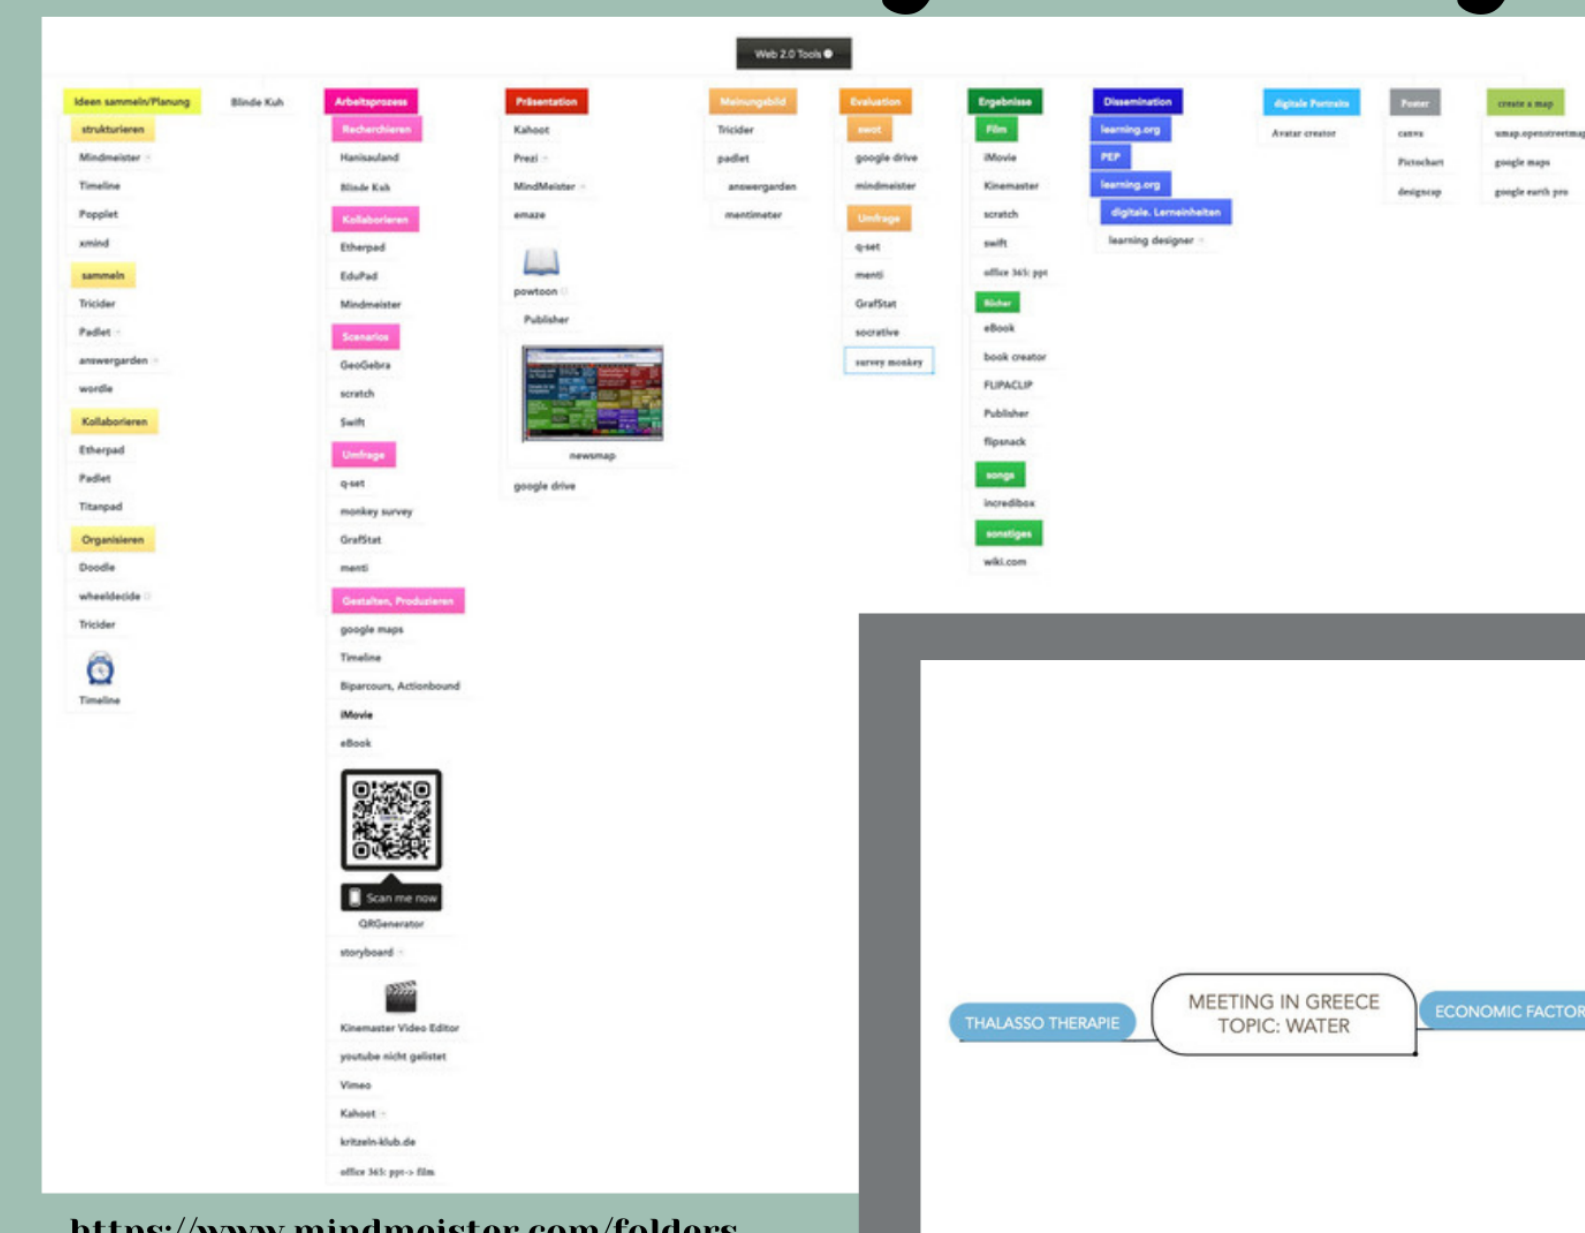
Web 2.0 Tools

Ideen sammeln/Planung
strukturieren
Mindmeister
Timeline
Popplet
xmind
sammeln
Tricider
Padlet
answergarden
wordle
Kollaborieren
Etherpad
Padlet
Titanpad
Organisieren
Doodle
wheeldecide
Tricider
Timeline

Blinde Kuh

Arbeitsprozess
Recherchieren
Hanisauland
Blinde Kuh
Kollaborieren
Etherpad
EduPad
Mindmeister
Scenarios
GeoGebra
scratch
Swift
Umfrage
q-set
monkey survey
GrafStat
menti
Gestalten, Produzieren
google maps
Timeline
Biparcours, Actionbound
iMovie
eBook
Scan me now
QRGenerator
storyboard
Kinemaster Video Editor
youtube nicht gelistet
Vimeo
Kahoot
kritzeln-klub.de
office 365: ppt-> film

Präsentation
Kahoot
Prezi
MindMeister
emaze
powtoon
Publisher
newsmap
google drive

Meinungsbild
Tricider
padlet
answergarden
mentimeter

Evaluation
swot
google drive
mindmeister
Umfrage
q-set
menti
GrafStat
socrative
survey monkey

Ergebnisse
Film
iMovie
Kinemaster
scratch
swift
office 365: ppt
Bücher
eBook
book creator
FLIPACLIP
Publisher
flipsnack
songs
incredibox
sonstiges
wiki.com

Dissemination
learning.org
PEP
learning.org
digitale. Lerneinheiten
learning designer

digitale Portraits
Avatar creator

Poster
canva
Pictochart
designcap

create a map
umap.openstreetmap
google maps
google earth pro

THALASSO THERAPIE
MEETING IN GREECE TOPIC: WATER
ECONOMIC FACTOR

https://www.mindmeister.com/folders